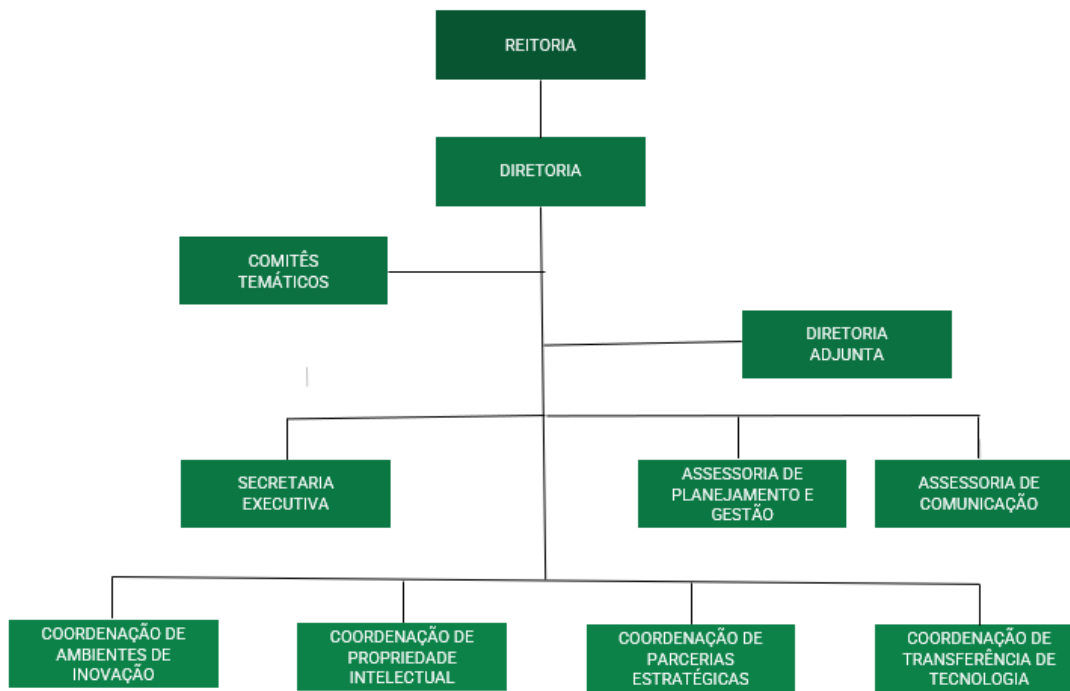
REITORIA

DIRETORIA

COMITÊS TEMÁTICOS

DIRETORIA ADJUNTA

SECRETARIA EXECUTIVA

ASSESSORIA DE PLANEJAMENTO E GESTÃO

ASSESSORIA DE COMUNICAÇÃO

COORDENAÇÃO DE AMBIENTES DE INOVAÇÃO

COORDENAÇÃO DE PROPRIEDADE INTELECTUAL

COORDENAÇÃO DE PARCERIAS ESTRATÉGICAS

COORDENAÇÃO DE TRANSFERÊNCIA DE TECNOLOGIA